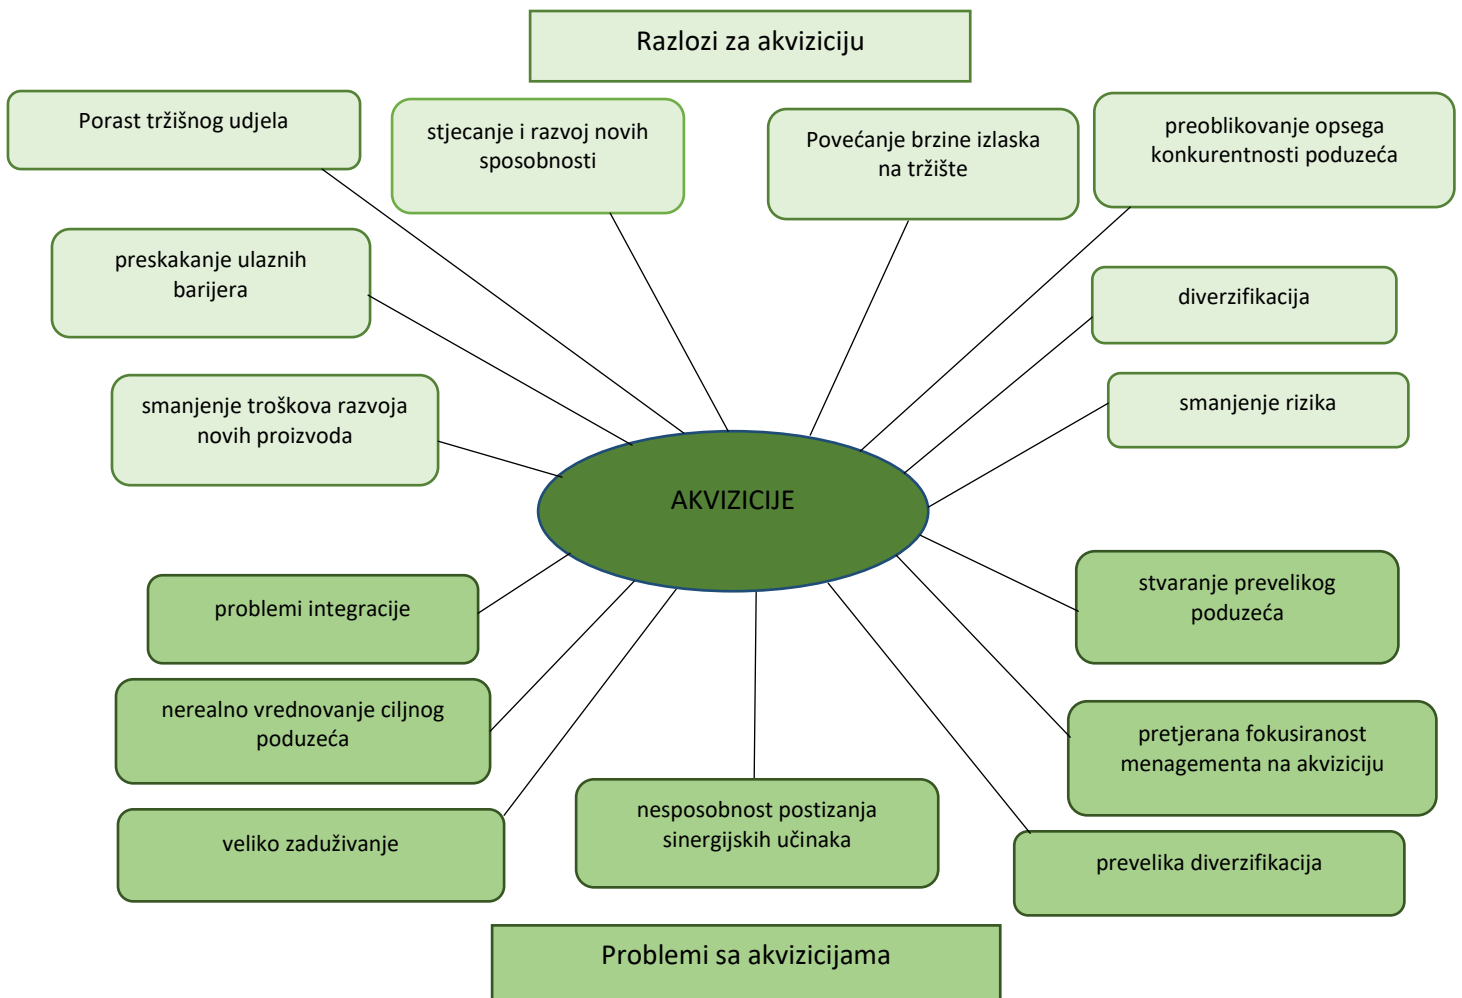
Razlozi za akviziciju

Porast tržišnog udjela

stjecanje i razvoj novih sposobnosti

Povećanje brzine izlaska na tržište

preoblikovanje opsega konkurentnosti poduzeća

preskakanje ulaznih barijera

diverzifikacija

smanjenje troškova razvoja novih proizvoda

smanjenje rizika

AKVIZICIJE

problemi integracije

stvaranje prevelikog poduzeća

nerealno vrednovanje ciljnog poduzeća

pretjerana fokusiranost menagementa na akviziciju

veliko zaduživanje

nesposobnost postizanja sinergijskih učinaka

prevelika diverzifikacija

Problemi sa akvizicijama